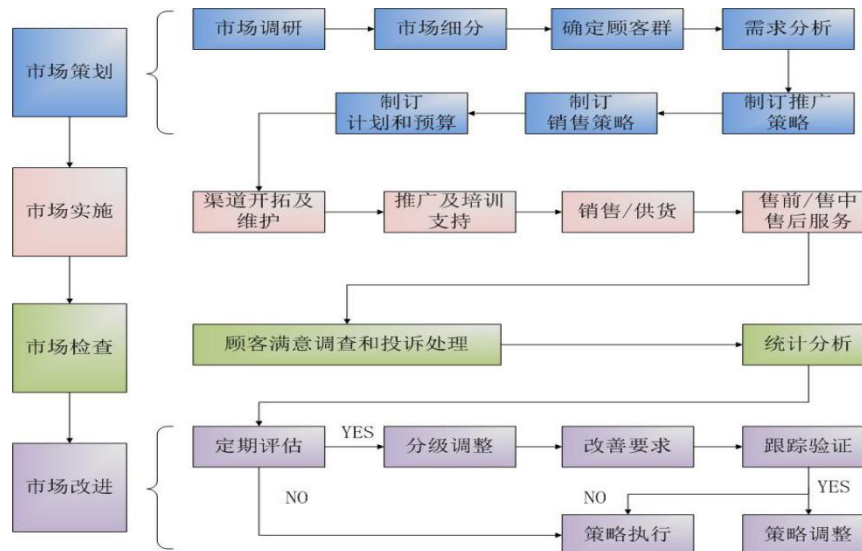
市场策划

市场调研
市场细分
确定顾客群
需求分析
制订推广策略
制订销售策略
制订计划和预算

市场实施

渠道开拓及维护
推广及培训支持
销售/供货
售前/售中售后服务

市场检查

顾客满意调查和投诉处理
统计分析

市场改进

定期评估
YES
分级调整
改善要求
跟踪验证
NO
NO
YES
策略执行
策略调整